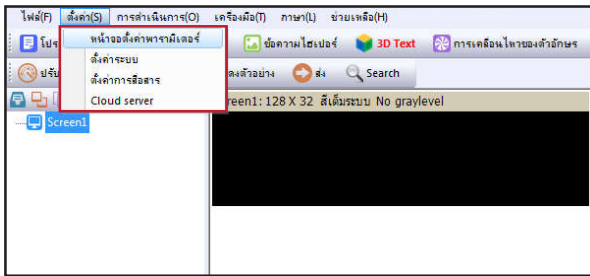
ไฟล์(F) ตั้งค่า(S) การดำเนินการ(O) เครื่องมือ(T) ภาษา(L) ช่วยเหลือ(H)

โปร

หน้าจอตั้งค่าพารามิเตอร์

ตั้งค่าระบบ

ตั้งค่าการสื่อสาร

Cloud server

ข้อความไฮเปอร์

3D Text

การเคลื่อนไหวของตัวอักษร

ปรับ

ลงตัวอย่าง

ส่ง

Search

Screen1

reen1: 128 X 32 สีเต็มระบบ No graylevel